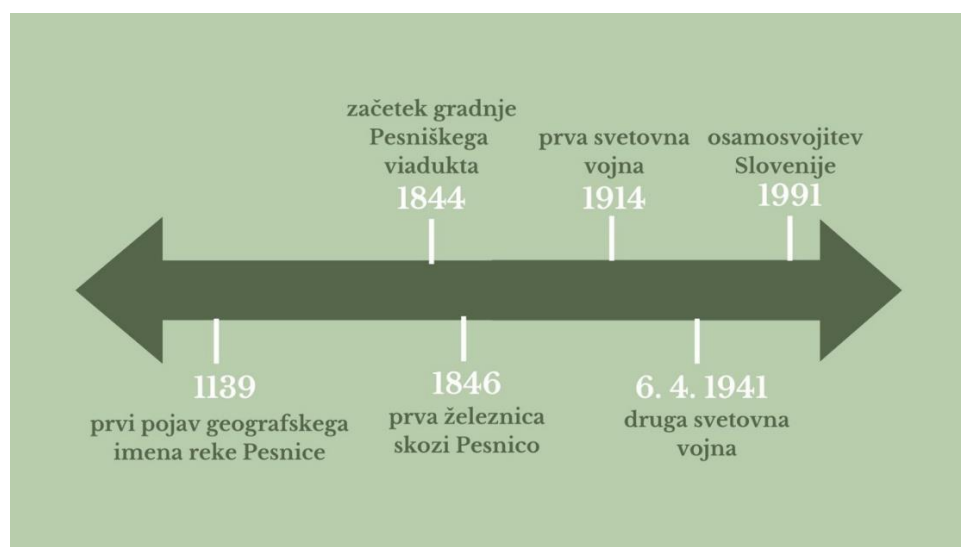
začetek gradnje Pesniškega viadukta
1844

prva svetovna vojna
1914

osamosvojitev Slovenije
1991

1139
prvi pojav geografskega imena reke Pesnice

1846
prva železnica skozi Pesnico

6. 4. 1941
druga svetovna vojna